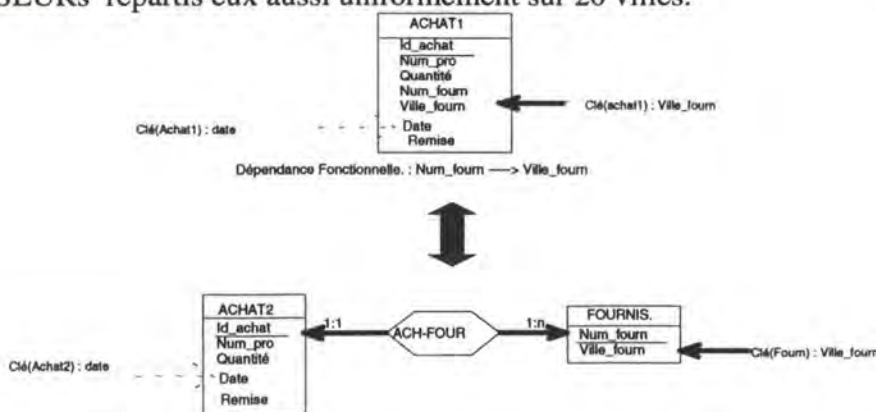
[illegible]SEURs répartis eux aussi uniformément sur 20 villes.

ACHAT1
Id_achat
Num_pro
Quantité
Num_fourn
Ville_fourn
Date
Remise

Clé(achat1) : Ville_fourn

Clé(Achat1) : date

Dépendance Fonctionnelle. : Num_fourn —> Ville_fourn

ACHAT2
Id_achat
Num_pro
Quantité
Date
Remise

1:1

ACH-FOUR

1:n

FOURNIS.
Num_fourn
Ville_fourn

Clé(Achat2) : date

Clé(Fourn) : Ville_fourn